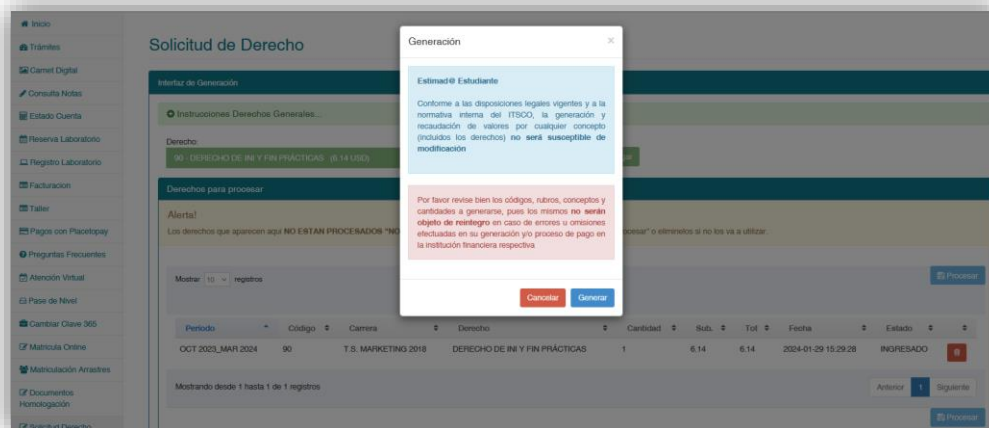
Inicio
Trámites
Carnet Digital
Consulta Notas
Estado Cuenta
Reserva Laboratorio
Registro Laboratorio
Facturación
Taller
Pagos con Placetopay
Preguntas Frecuentes
Atención Virtual
Pase de Nivel
Cambiar Clave 365
Matrícula Online
Matriculación Arrastres
Documentos Homologación
Solicitud Derecho

Solicitud de Derecho

Interfaz de Generación

Instrucciones Derechos Generales...

Derecho:
90 - DERECHO DE INI Y FIN PRÁCTICAS (6.14 USD)

Derechos para procesar

Alerta!
Los derechos que aparecen aquí NO ESTAN PROCESADOS "NO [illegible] ocesar" o elimínelos si no los va a utilizar.

Mostrar 10 registros

Procesar

| Periodo | Código | Carrera | Derecho | Cantidad | Sub. | Tot | Fecha | Estado | |
|---|---|---|---|---|---|---|---|---|---|
| OCT 2023_MAR 2024 | 90 | T.S. MARKETING 2018 | DERECHO DE INI Y FIN PRÁCTICAS | 1 | 6.14 | 6.14 | 2024-01-29 15:29:28 | INGRESADO | |

Mostrando desde 1 hasta 1 de 1 registros

Anterior 1 Siguiente

Procesar

Generación

Estimad@ Estudiante

Conforme a las disposiciones legales vigentes y a la normativa interna del ITSCO, la generación y recaudación de valores por cualquier concepto (incluidos los derechos) no será susceptible de modificación

Por favor revise bien los códigos, rubros, conceptos y cantidades a generarse, pues los mismos no serán objeto de reintegro en caso de errores u omisiones efectuadas en su generación y/o proceso de pago en la institución financiera respectiva

Cancelar Generar